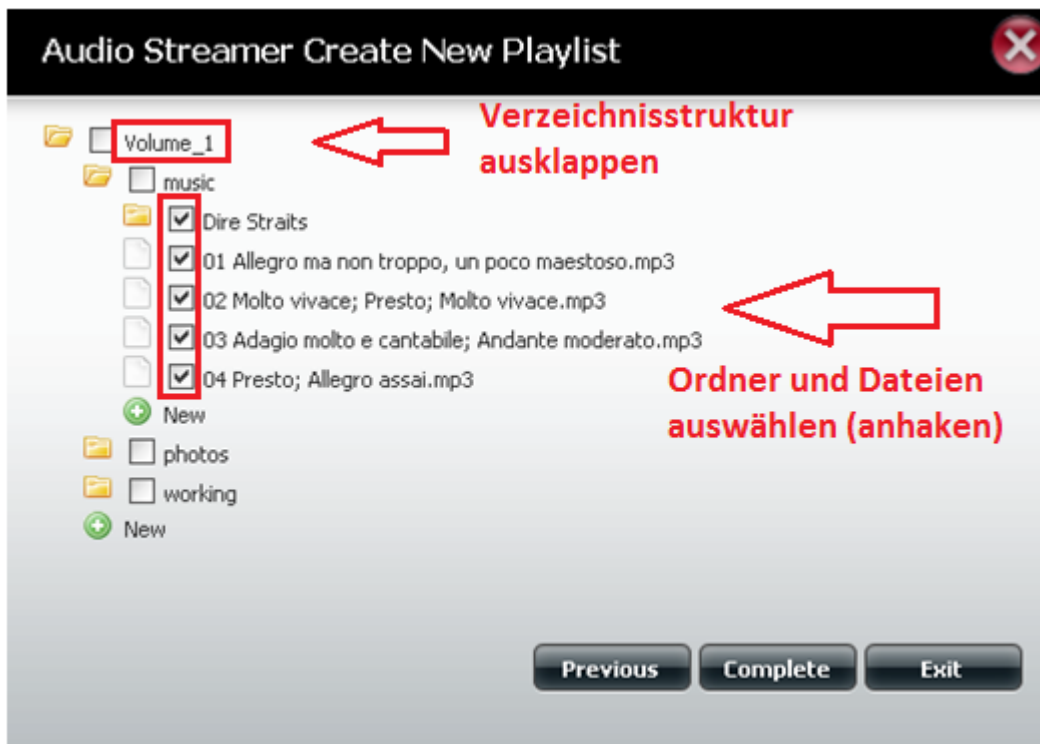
Audio Streamer Create New Playlist

Volume_1

Verzeichnisstruktur ausklappen

music

Dire Straits

01 Allegro ma non troppo, un poco maestoso.mp3

02 Molto vivace; Presto; Molto vivace.mp3

03 Adagio molto e cantabile; Andante moderato.mp3

04 Presto; Allegro assai.mp3

Ordner und Dateien auswählen (anhaken)

New

photos

working

New

Previous

Complete

Exit